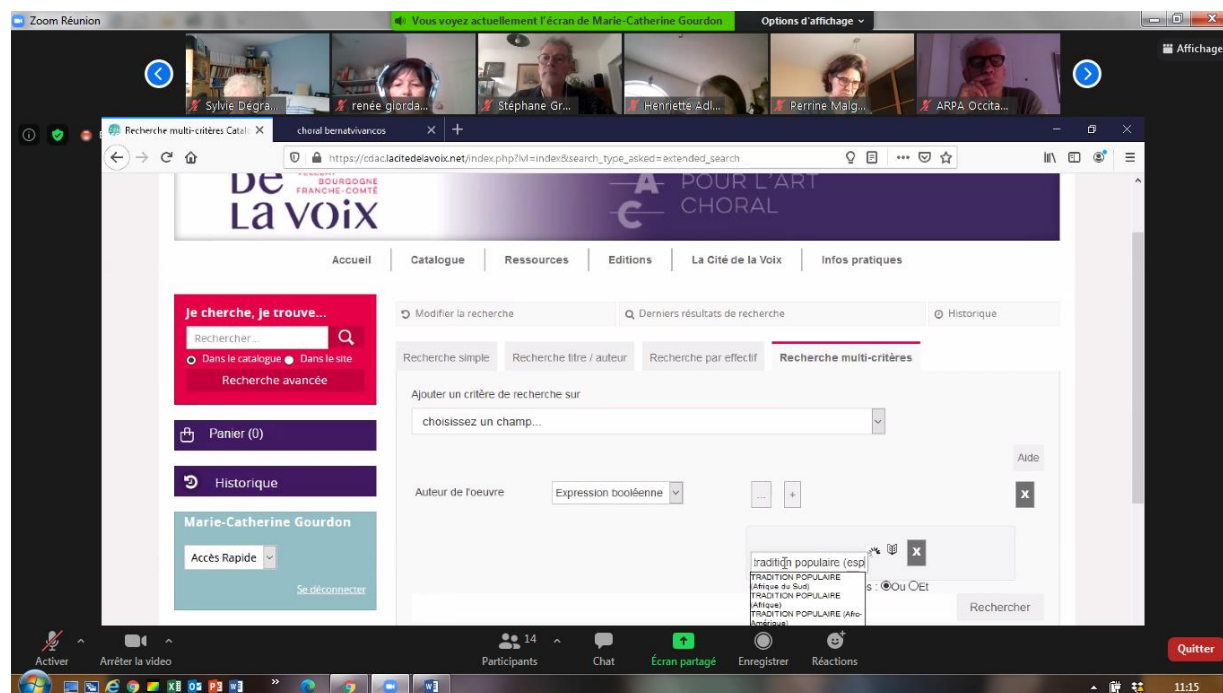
Zoom Réunion

Vous voyez actuellement l'écran de Marie-Catherine Gourdon

Options d'affichage

Affichage

Sylvie Dégra...

renée giorda...

Stéphane Gr...

Henriette Adl...

Perrine Malg...

ARPA Occita...

Recherche multi-critères Catal

choral bernatvivancos

https://cdac.lacitedelavoix.net/index.php?lvl=index&search_type_asked=extended_search

DE La VOIX

BOURGOGNE FRANCHE-COMTÉ

POUR L'ART CHORAL

Accueil | Catalogue | Ressources | Editions | La Cité de la Voix | Infos pratiques

Je cherche, je trouve...

Rechercher...

Dans le catalogue Dans le site

Recherche avancée

Panier (0)

Historique

Marie-Catherine Gourdon

Accès Rapide

Se déconnecter

Modifier la recherche

Derniers résultats de recherche

Historique

Recherche simple | Recherche titre / auteur | Recherche par effectif | Recherche multi-critères

Ajouter un critère de recherche sur

choisissez un champ...

Aide

Auteur de l'oeuvre

Expression booléenne

...

+

X

tradition populaire (esp

X

TRADITION POPULAIRE (Afrique du Sud)
TRADITION POPULAIRE (Afrique)
TRADITION POPULAIRE (Afro-Amérique)

s : Ou Et

Rechercher

Activer

Arrêter la vidéo

Participants 14

Chat

Écran partagé

Enregistrer

Réactions

Quitter

11:15